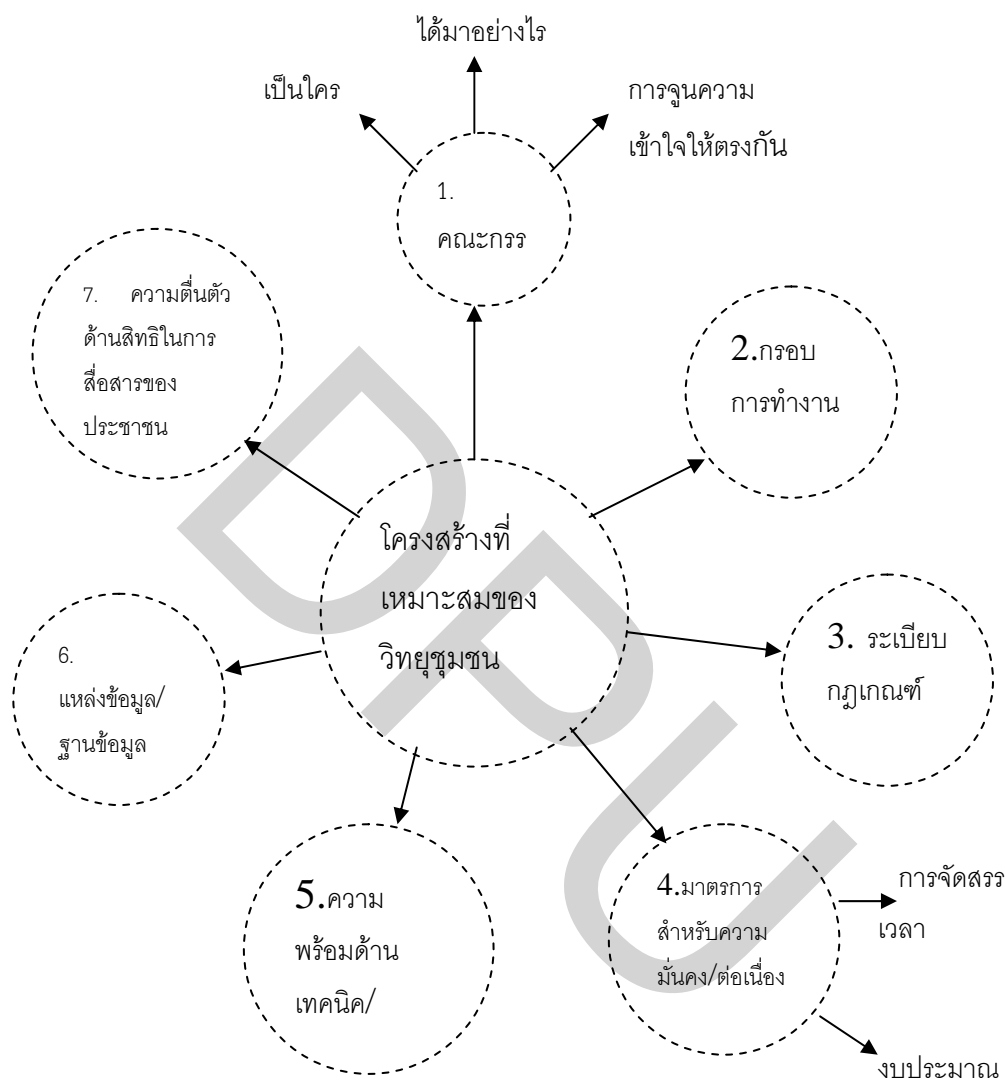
ได้มาอย่างไร

เป็นใคร

การจูนความเข้าใจให้ตรงกัน

1. คณะกรร

7. ความตื่นตัวด้านสิทธิในการสื่อสารของประชาชน

2.กรอบการทำงาน

โครงสร้างที่เหมาะสมของวิทยุชุมชน

6. แหล่งข้อมูล/ฐานข้อมูล

3. ระเบียบกฎเกณฑ์

5.ความพร้อมด้านเทคนิค/

4.มาตรการสำหรับความมั่นคง/ต่อเนื่อง

การจัดสรรเวลา

งบประมาณ